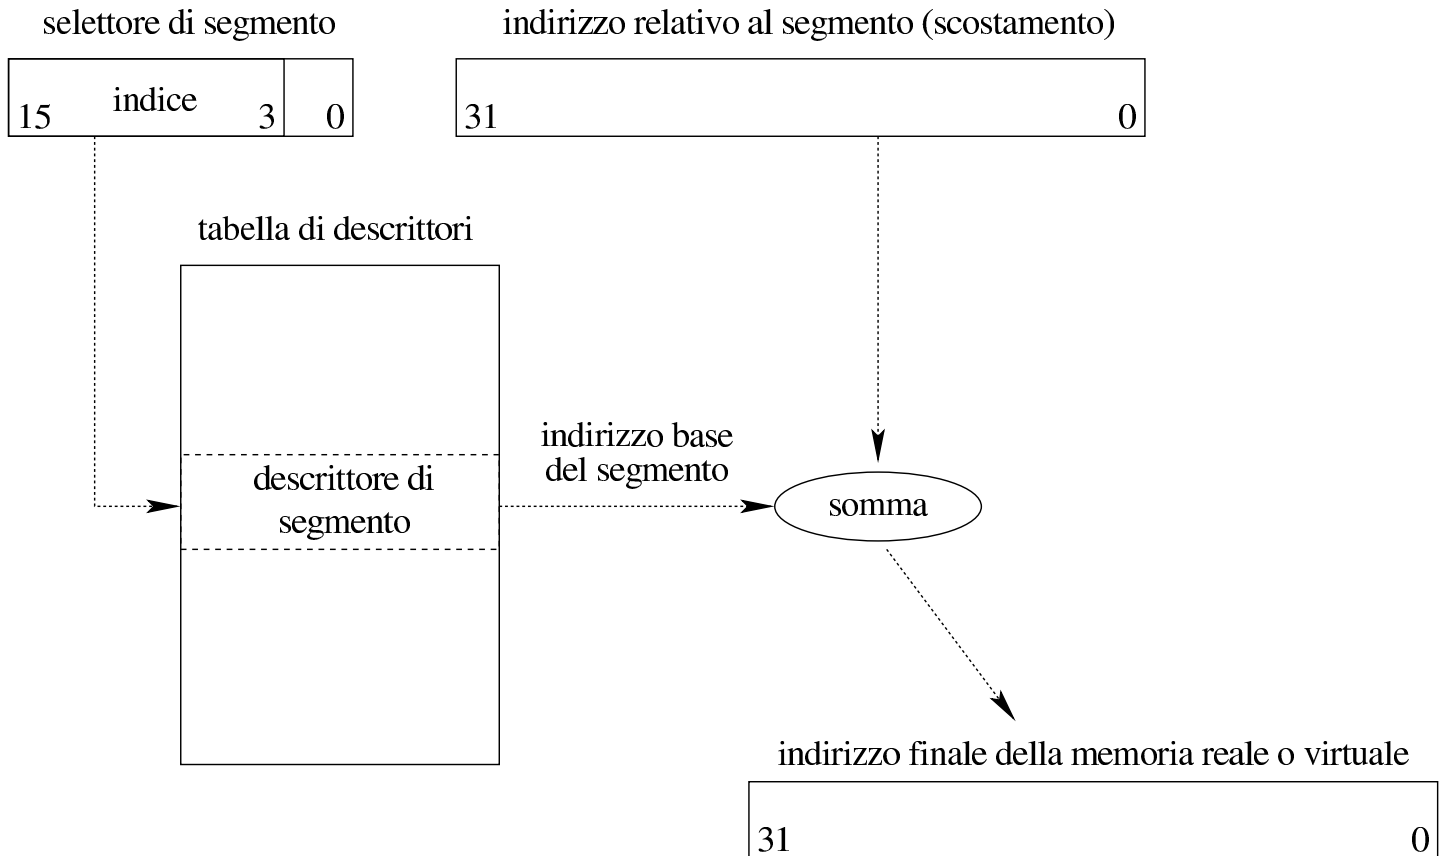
selettore di segmento

indice

15 3 0

indirizzo relativo al segmento (scostamento)

31 0

tabella di descrittori

descrittore di segmento

indirizzo base del segmento

somma

indirizzo finale della memoria reale o virtuale

31 0